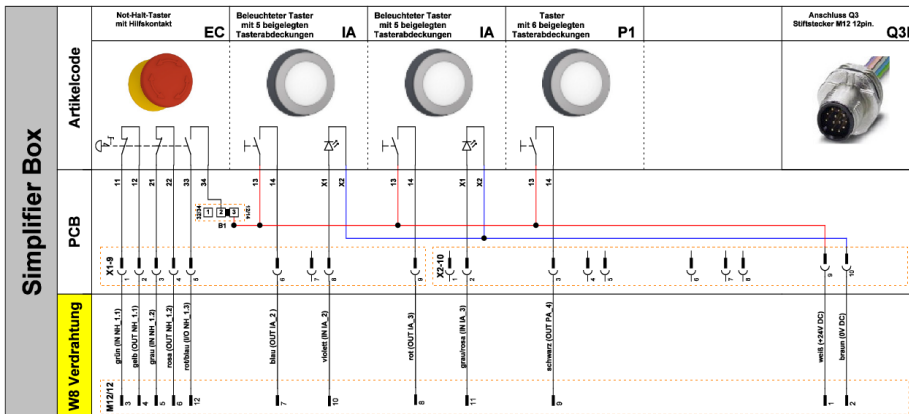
Simplifier Box

Artikelcode

PCB

W8 Verdrahtung

Not-Halt-Taster mit Hilfskontakt EC

Beleuchteter Taster mit 5 beigelegten Tasterabdeckungen IA

Beleuchteter Taster mit 5 beigelegten Tasterabdeckungen IA

Taster mit 8 beigelegten Tasterabdeckungen P1

Anschluss Q3 Stiftstecker M12 12pin. Q3

11 12 21 22 33 34

13 14 X1 X2

13 14 X1 X2

13 14

B1

X1-9

1 2 3 4 8

6 7 9

X2-10

1 2 3 4 5

6 7 8

9 10

grün (IN NH_1.1)
gelb (OUT NH_1.1)
grau (IN NH_1.2)
rosa (OUT NH_1.2)
rot/blau (I/O NH_1.3)

blau (OUT IA_2)
violett (IN IA_2)
rot (OUT IA_3)
grau/rosa (IN IA_3)
schwarz (OUT PA_4)

weiß (+24V DC)
braun (0V DC)

M12/12

3 4 5 6 12 7 10 8 11 9 1 2